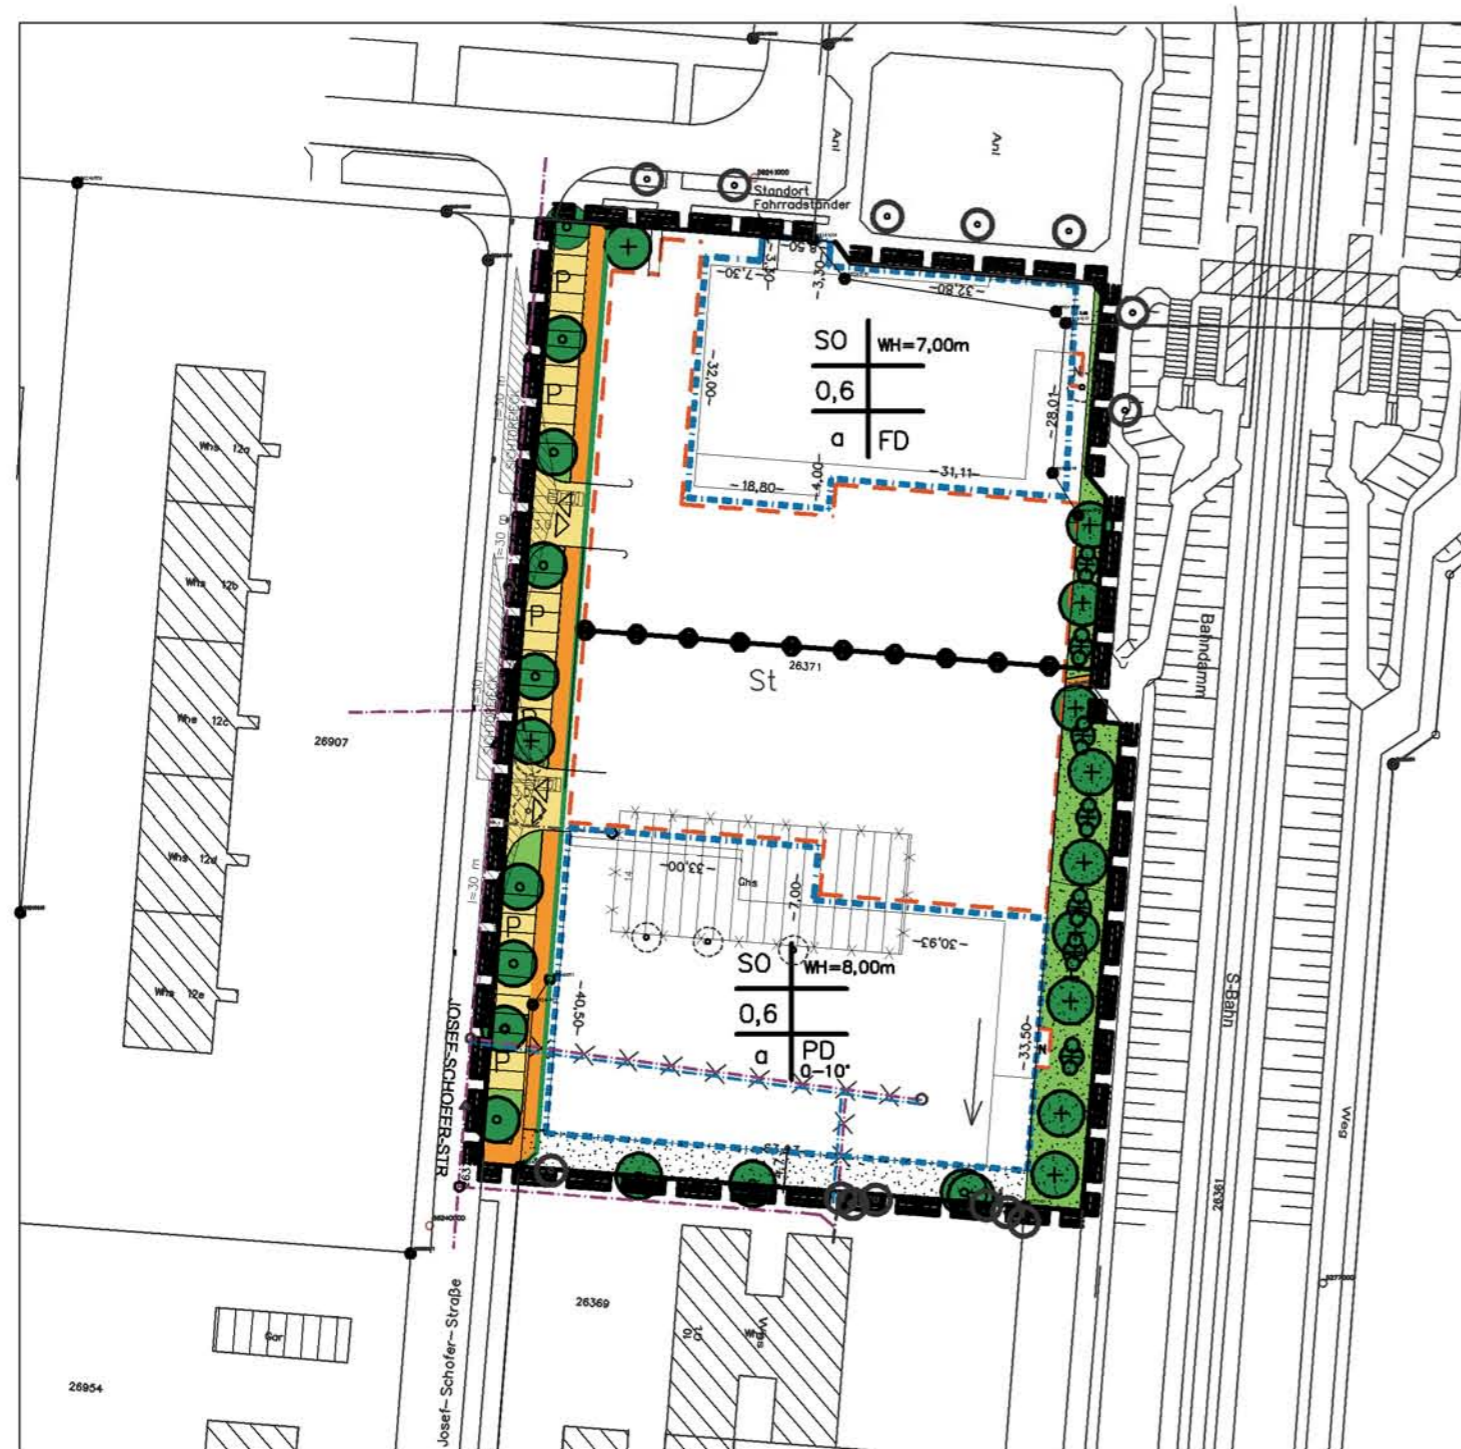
Anl
Anl
Standort Fahrradständer
-0,50
-3,30
-7,30
-3,30
-32,80
SO
WH=7,00m
0,6
a
FD
-32,00
-28,01
-18,80
-4,00
-31,11
Whs 12a
Whs 12b
Whs 12c
Whs 12d
Whs 12e
26907
P
P
P
P
P
P
St
26371
Bahndamm
-33,00
Gbs
-7,00
-30,63
SO
WH=8,00m
0,6
a
PD
0-10°
-40,50
-33,50
JOSEF-SCHOFER-STR
S-Bahn
Weg
26361
26369
Whs
10
Gar
26954
Josef-Schofer-Straße